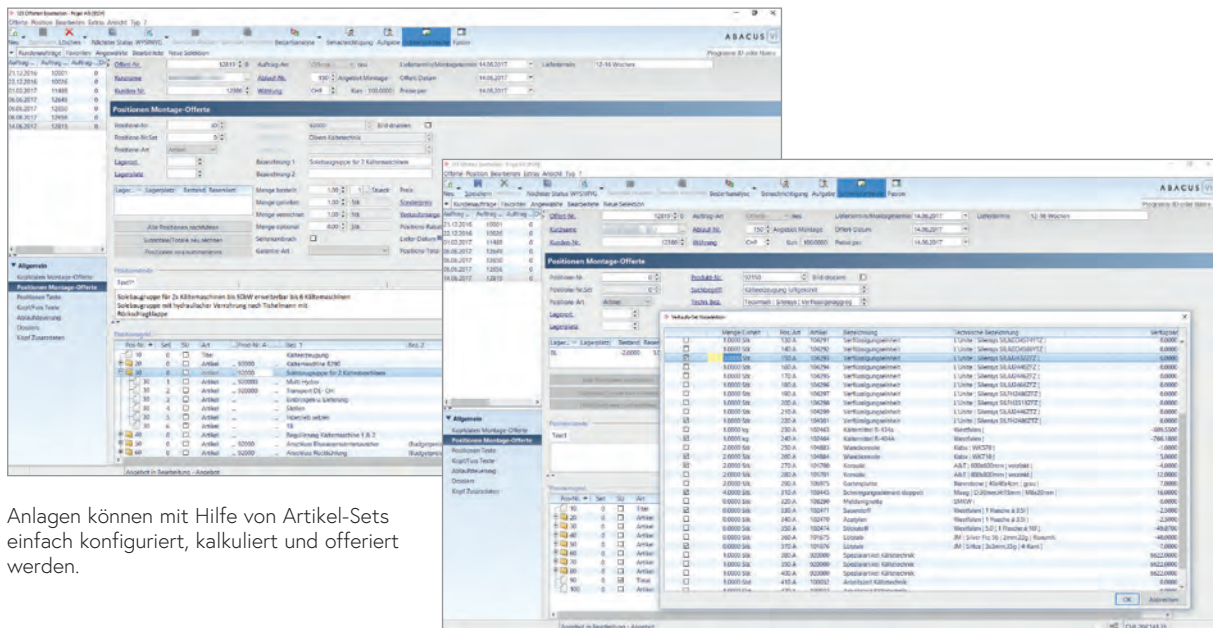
ABACUS

Positionen Montage-Offerte

Allgemein

Kopfdaten Montage-Offerte
Positionen Montage-Offerte
Positionen Texte
Kopf/Fuss Texte
Abschlusseinzug
Dossiers
Kopf Zusatzdaten

Solekaugruppe für 2x Kältemaschinen bis 50kW erweiterbar bis 6 Kältemaschinen
Solekaugruppe mit hydraulischer Verrohrung nach Tichelmann mit
Rückschlagklappe

Anlagen können mit Hilfe von Artikel-Sets einfach konfiguriert, kalkuliert und offeriert werden.

ABACUS

Positionen Montage-Offerte

Allgemein
Kopfdaten Montage-Offerte
Positionen Montage-Offerte
Positionen Texte
Kopf/Fuss Texte
Abschlusseinzug
Dossiers
Kopf Zusatzdaten

Verkaufs-Set Komponenten

OK
Abbrechen